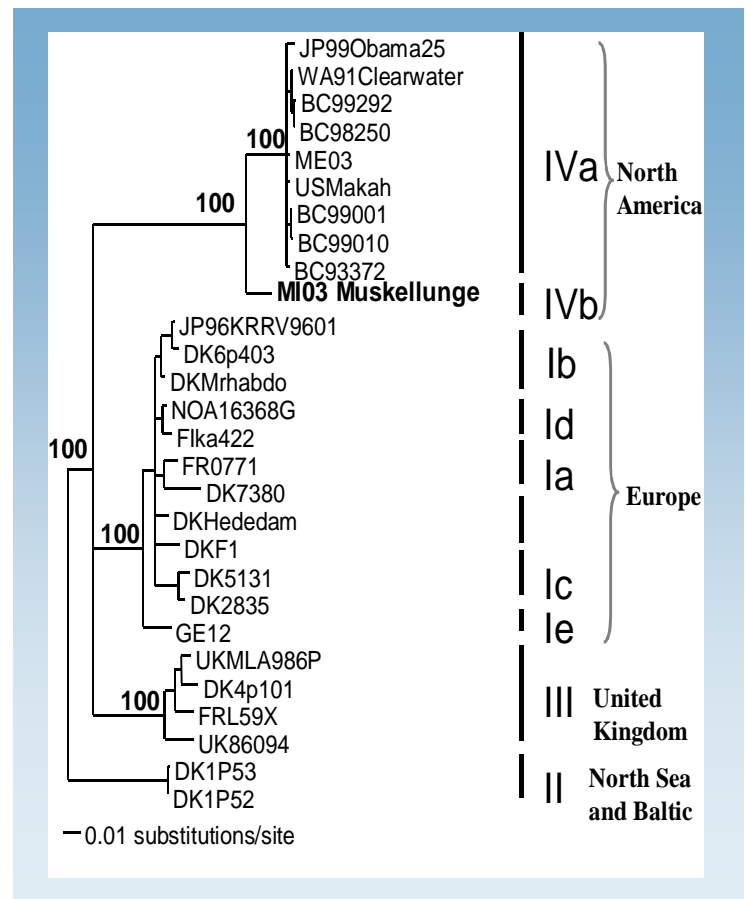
JP99Obama25
WA91Clearwater
BC99292
BC98250
ME03
USMakah
BC99001
BC99010
BC93372
MI03 Muskellunge
100
100
IVa
IVb
North America
JP96KRRV9601
DK6p403
DKMrhabdo
NOA16368G
Flka422
FR0771
DK7380
DKHededam
DKF1
DK5131
DK2835
GE12
100
100
Ib
Id
Ia
Ic
Ie
Europe
UKMLA986P
DK4p101
FRL59X
UK86094
100
III
United Kingdom
DK1P53
DK1P52
II
North Sea and Baltic
0.01 substitutions/site